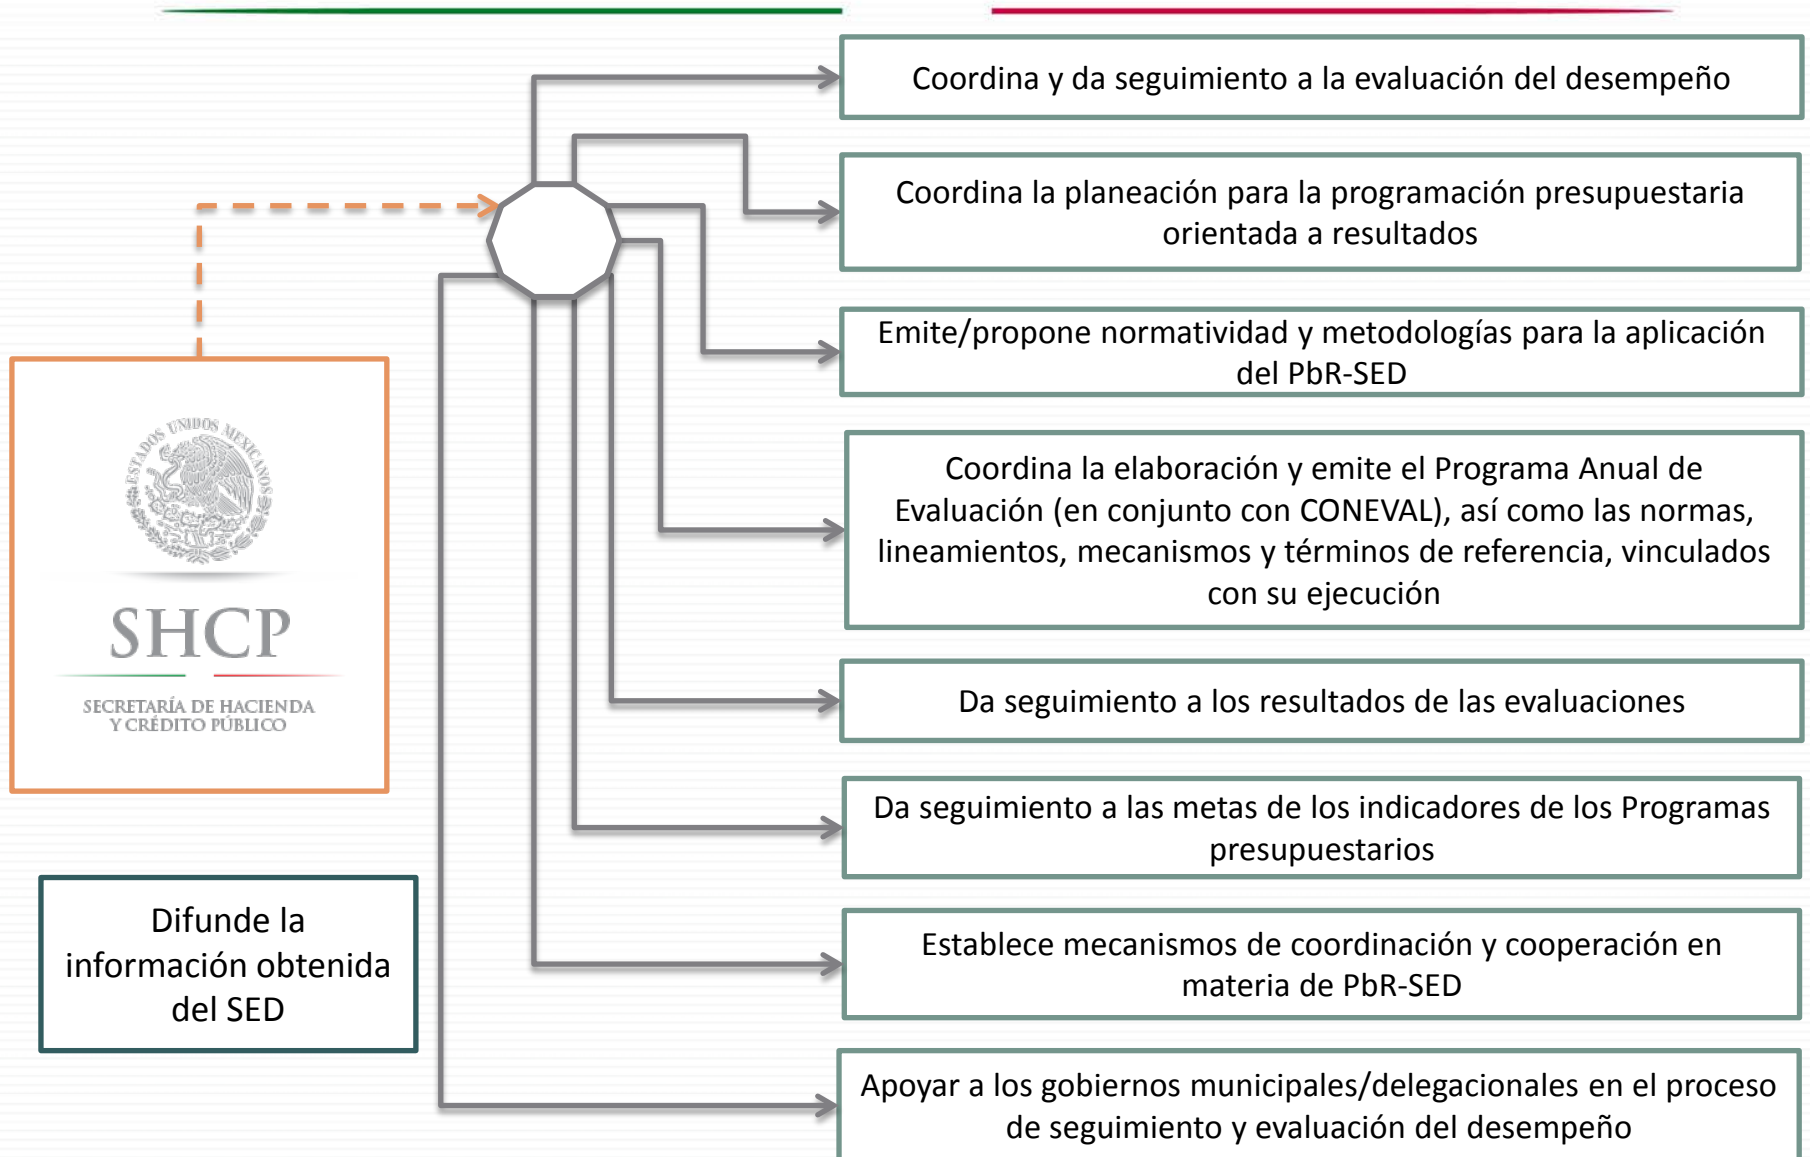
ESTADOS UNIDOS MEXICANOS

SHCP

SECRETARÍA DE HACIENDA Y CRÉDITO PÚBLICO

Difunde la información obtenida del SED

Coordina y da seguimiento a la evaluación del desempeño

Coordina la planeación para la programación presupuestaria orientada a resultados

Emite/propone normatividad y metodologías para la aplicación del PbR-SED

Coordina la elaboración y emite el Programa Anual de Evaluación (en conjunto con CONEVAL), así como las normas, lineamientos, mecanismos y términos de referencia, vinculados con su ejecución

Da seguimiento a los resultados de las evaluaciones

Da seguimiento a las metas de los indicadores de los Programas presupuestarios

Establece mecanismos de coordinación y cooperación en materia de PbR-SED

Apoyar a los gobiernos municipales/delegacionales en el proceso de seguimiento y evaluación del desempeño